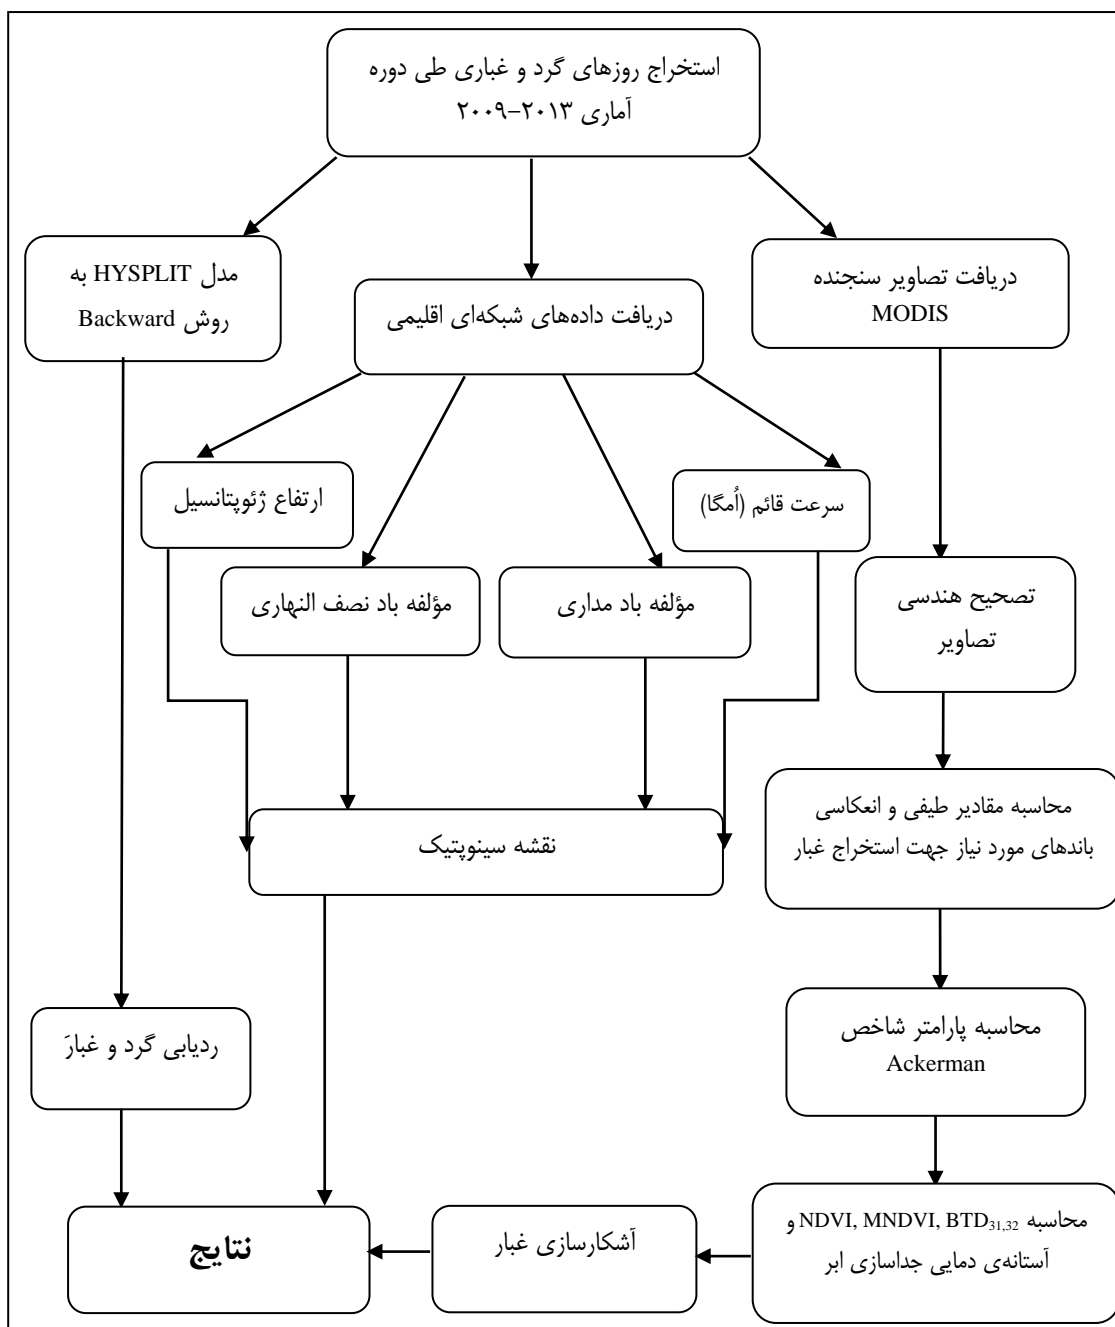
استخراج روزهای گرد و غباری طی دوره آماری ۲۰۱۳-۲۰۰۹

مدل HYSPLIT به روش Backward

دریافت داده‌های شبکه‌ای اقلیمی

دریافت تصاویر سنجنده MODIS

ارتفاع ژئوپتانسیل

سرعت قائم (اُمگا)

مؤلفه باد نصف النهاری

مؤلفه باد مداری

تصحیح هندسی تصاویر

محاسبه مقادیر طیفی و انعکاسی باندهای مورد نیاز جهت استخراج غبار

نقشه سینوپتیک

ردیابی گرد و غبارَ

محاسبه پارامتر شاخص Ackerman

محاسبه NDVI, MNDVI, $BTD_{31,32}$ و آستانه‌ی دمایی جداسازی ابر

آشکارسازی غبار

نتایج